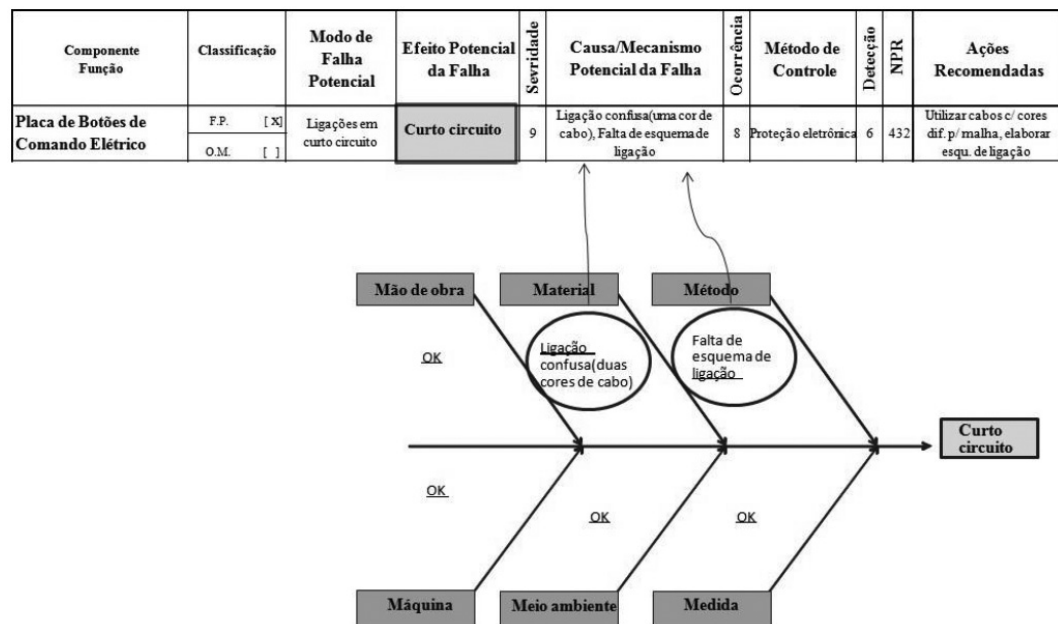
| Componente Função | Classificação | Modo de Falha Potencial | Efeito Potencial da Falha | Sevridade | Causa/Mecanismo Potencial da Falha | Ocorrência | Método de Controle | Detecção | NPR | Ações Recomendadas |
|---|---|---|---|---|---|---|---|---|---|---|
| Placa de Botões de Comando Elétrico | F.P. [X] O.M. [ ] | Ligações em curto circuito | Curto circuito | 9 | Ligação confusa(uma cor de cabo), Falta de esquema de ligação | 8 | Proteção eletrônica | 6 | 432 | Utilizar cabos c/ cores dif. p/ malha, elaborar esqu. de ligação |

Mão de obra
Material
Método
OK
Ligação confusa(duas cores de cabo)
Falta de esquema de ligação
Curto circuito
OK
OK
OK
Máquina
Meio ambiente
Medida